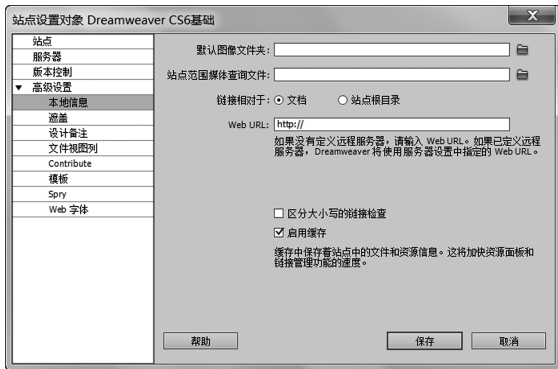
站点设置对象 Dreamweaver CS6基础

站点
服务器
版本控制
▼ 高级设置
本地信息
遮盖
设计备注
文件视图列
Contribute
模板
Spry
Web 字体

默认图像文件夹：

站点范围媒体查询文件：

链接相对于： 文档 站点根目录

Web URL： http://

如果没有定义远程服务器，请输入 Web URL。如果已定义远程服务器，Dreamweaver 将使用服务器设置中指定的 Web URL。

区分大小写的链接检查

启用缓存

缓存中保存着站点中的文件和资源信息。这将加快资源面板和链接管理功能的速度。

帮助

保存

取消